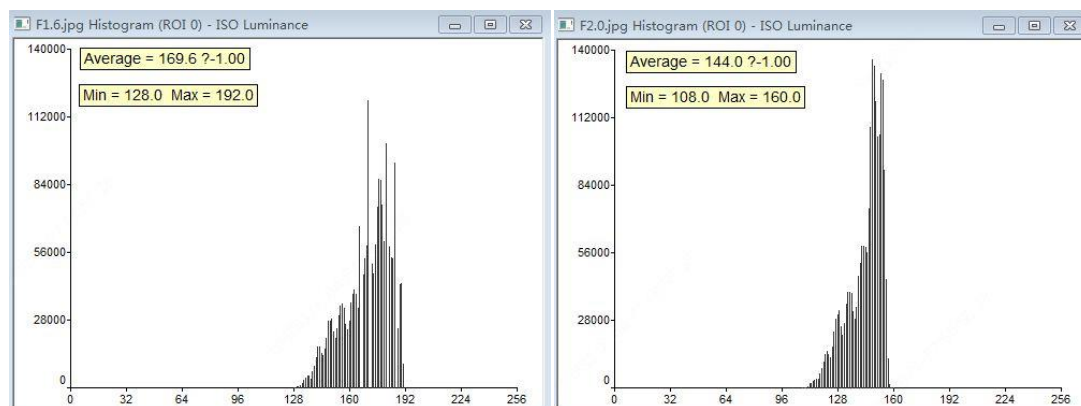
F1.6.jpg Histogram (ROI 0) - ISO Luminance

Average = 169.6 ?-1.00

Min = 128.0 Max = 192.0

140000
112000
84000
56000
28000
0

0 32 64 96 128 160 192 224 256

F2.0.jpg Histogram (ROI 0) - ISO Luminance

Average = 144.0 ?-1.00

Min = 108.0 Max = 160.0

140000
112000
84000
56000
28000
0

0 32 64 96 128 160 192 224 256